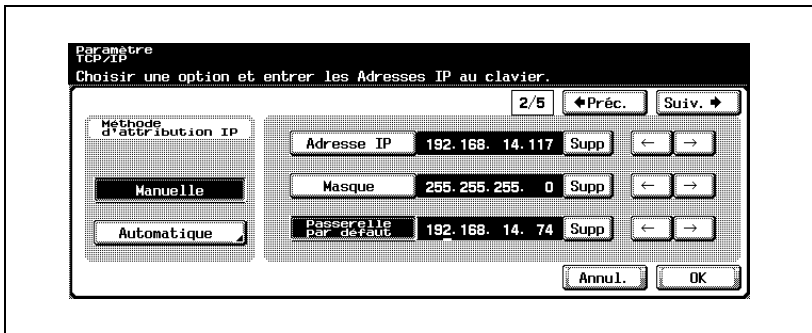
Paramètre TCP/IP
Choisir une option et entrer les Adresses IP au clavier.

2/5 ←Préc. Suiv. →

Méthode d'attribution IP

Manuelle

Automatique

Adresse IP 192. 168. 14. 117 Supp ← →

Masque 255. 255. 255. 0 Supp ← →

Passerelle par défaut 192. 168. 14. 74 Supp ← →

Annul. OK